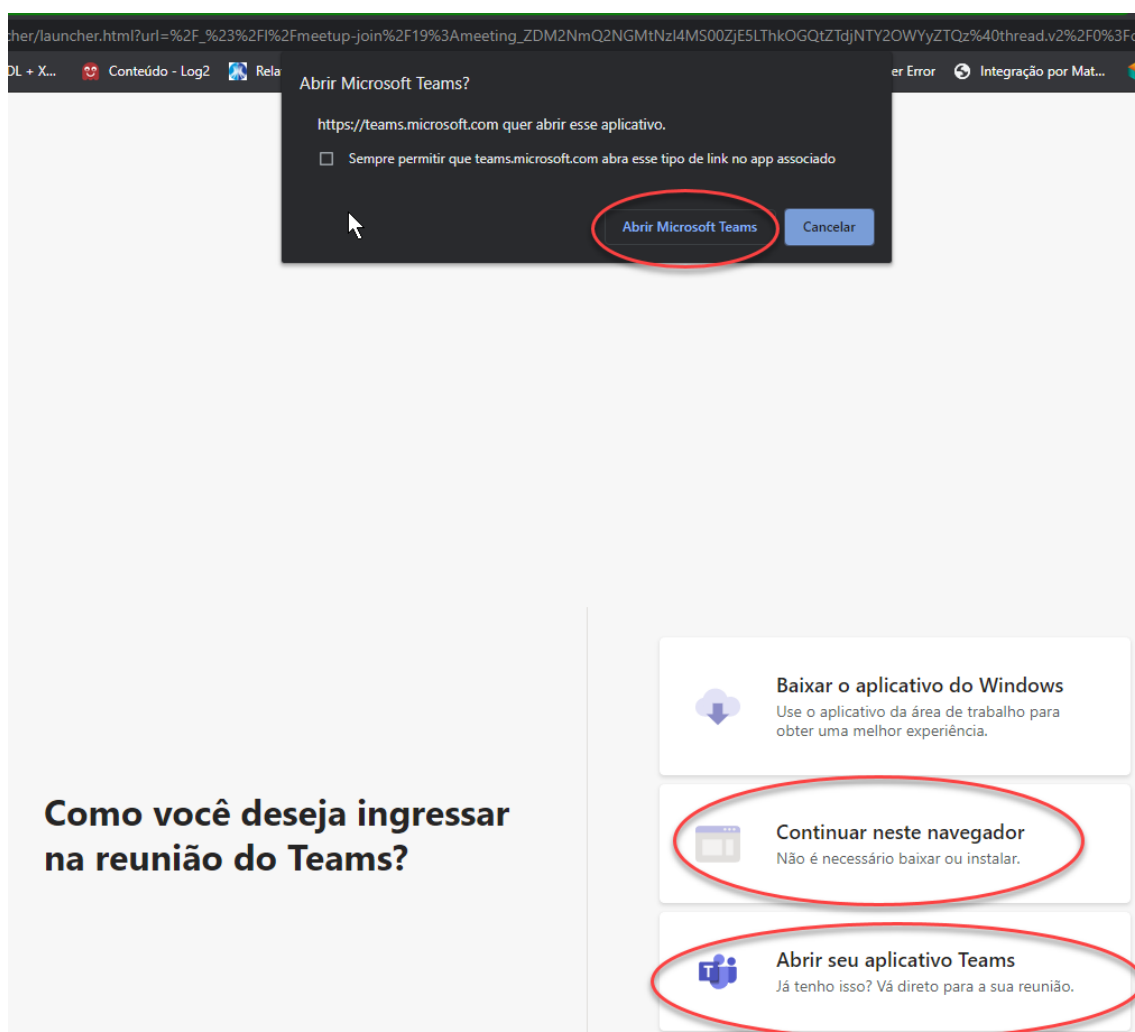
cher/launcher.html?url=%2F_%23%2Fl%2Fmeetup-join%2F19%3Ameeting_ZDM2NmQ2NGMtNzI4MS00ZjE5LThkOGQtZTdjNTY2OWYyZTQz%40thread.v2%2F0%3F

DL + X... Conteúdo - Log2 Rela er Error Integração por Mat...

Abrir Microsoft Teams?

https://teams.microsoft.com quer abrir esse aplicativo.

Sempre permitir que teams.microsoft.com abra esse tipo de link no app associado

Abrir Microsoft Teams

Cancelar

Como você deseja ingressar na reunião do Teams?

Baixar o aplicativo do Windows
Use o aplicativo da área de trabalho para obter uma melhor experiência.

Continuar neste navegador
Não é necessário baixar ou instalar.

Abrir seu aplicativo Teams
Já tenho isso? Vá direto para a sua reunião.